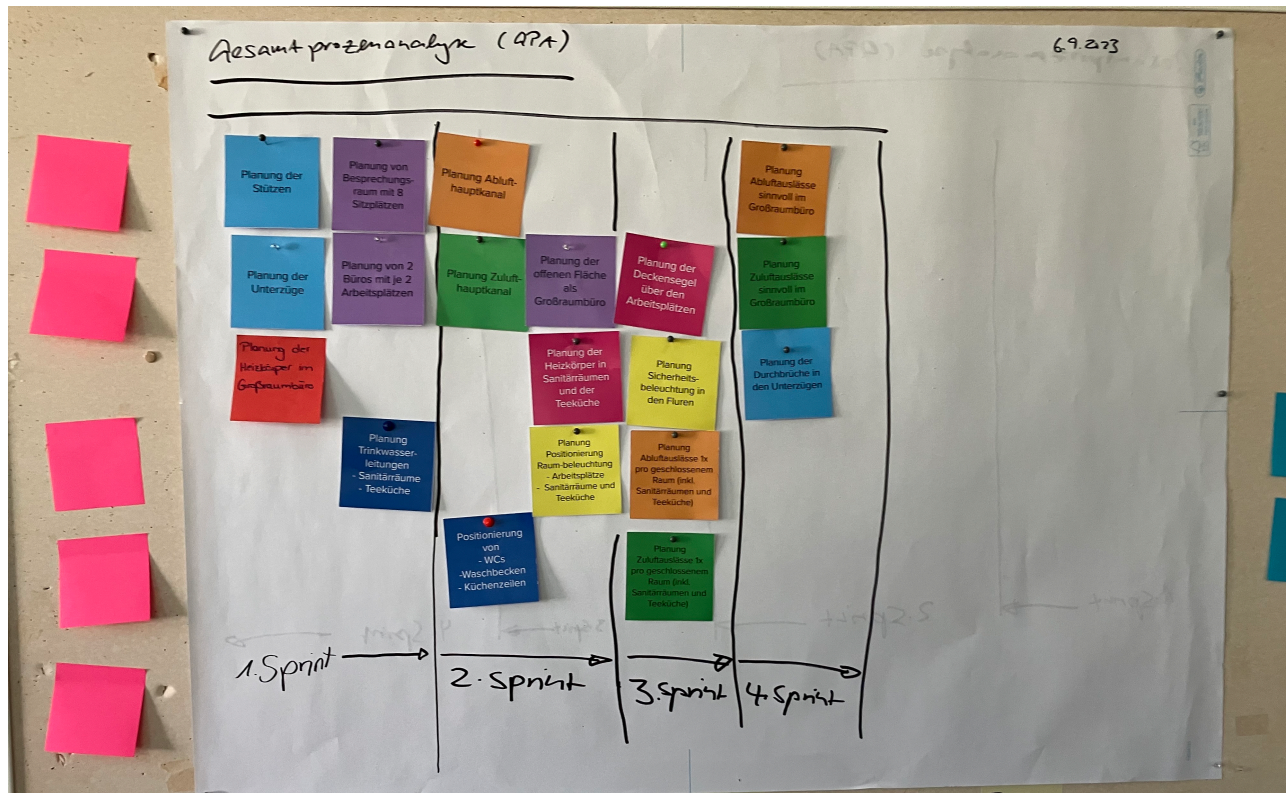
Gesamtprozessanalyse (GPA)

6.9.2023

Planung der Stützen

Planung von Besprechungsraum mit 8 Sitzplätzen

Planung der Unterzüge

Planung von 2 Büros mit je 2 Arbeitsplätzen

Planung der Heizkörper im Großraumbüro

Planung Trinkwasserleitungen
- Sanitärräume
- Teeküche

Planung Abluft-hauptkanal

Planung Zuluft-hauptkanal

Planung der offenen Fläche als Großraumbüro

Planung der Heizkörper in Sanitärräumen und der Teeküche

Planung Positionierung Raum-beleuchtung
- Arbeitsplätze
- Sanitärräume und Teeküche

Positionierung von
- WCs
-Waschbecken
- Küchenzeilen

Planung der Deckensegel über den Arbeitsplätzen

Planung Sicherheits-beleuchtung in den Fluren

Planung Abluftauslässe 1x pro geschlossenem Raum (inkl. Sanitärräumen und Teeküche)

Planung Zuluftauslässe 1x pro geschlossenem Raum (inkl. Sanitärräumen und Teeküche)

Planung Abluftauslässe sinnvoll im Großraumbüro

Planung Zuluftauslässe sinnvoll im Großraumbüro

Planung der Durchbrüche in den Unterzügen

1. Sprint

2. Sprint

3. Sprint

4. Sprint